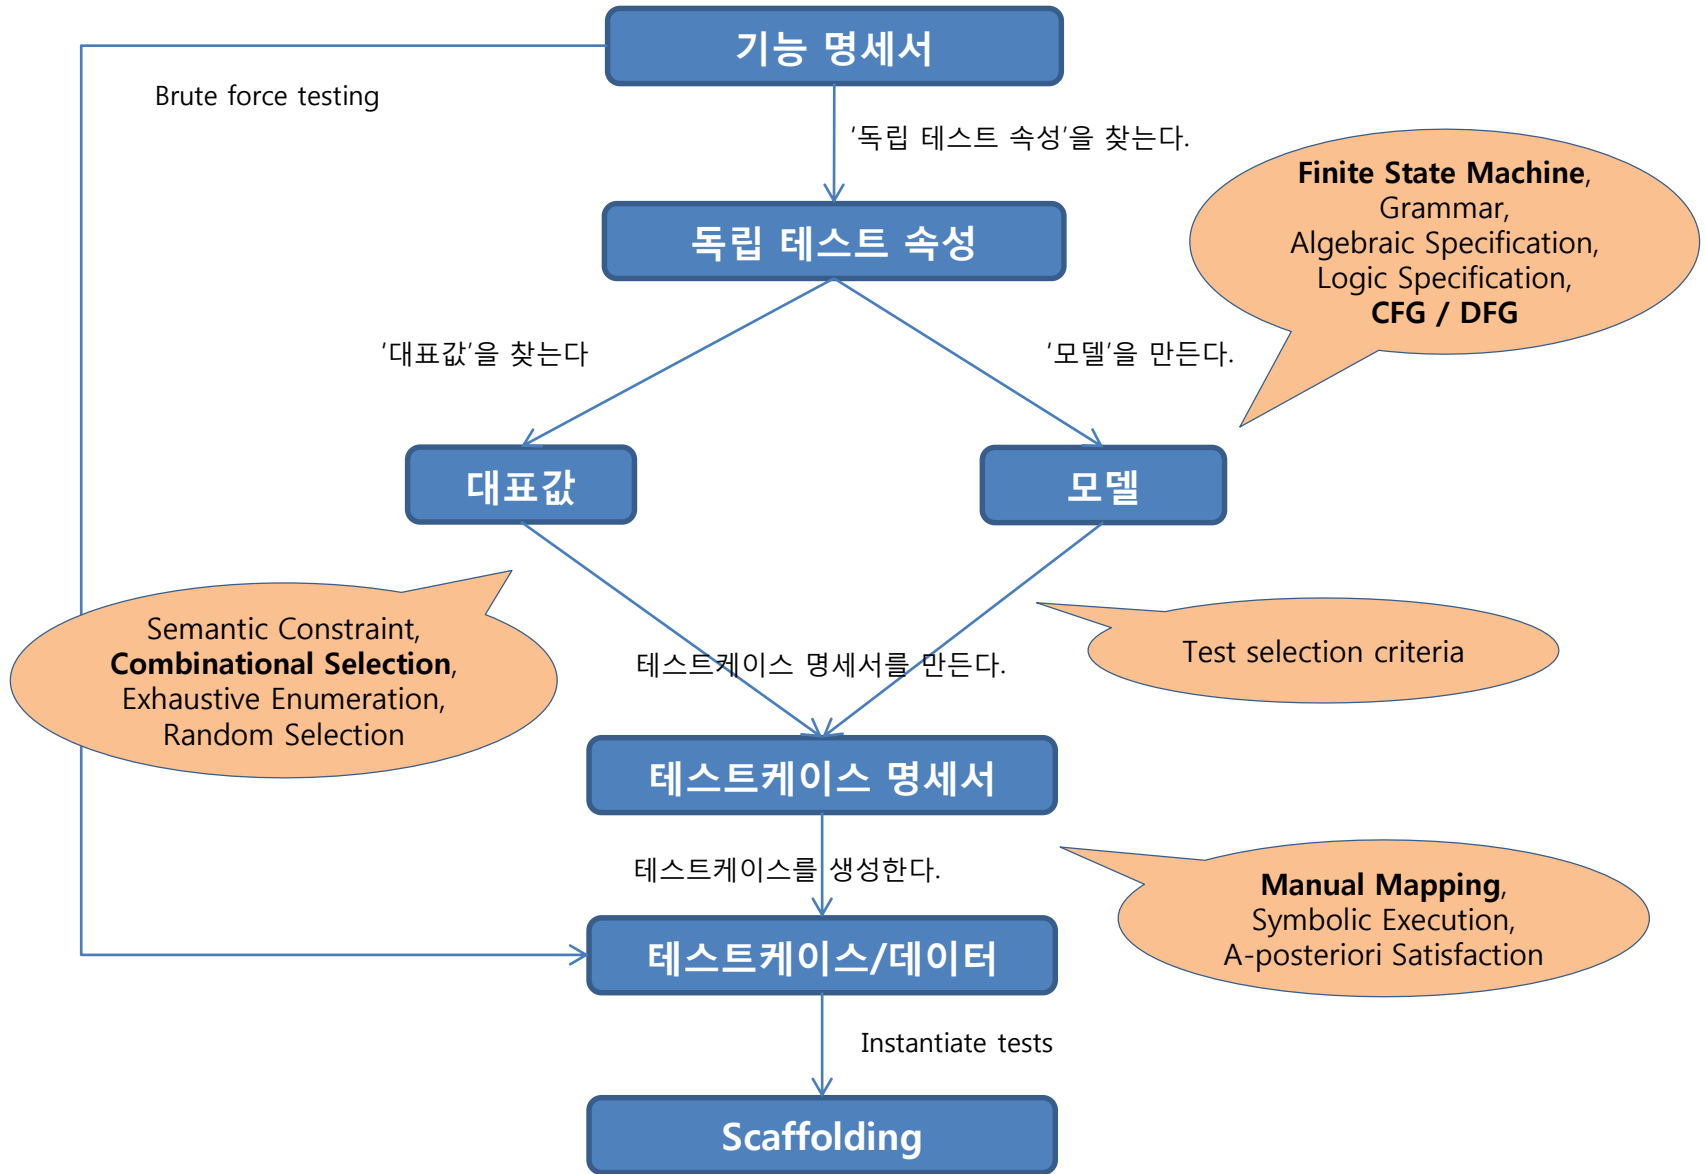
기능 명세서

Brute force testing

'독립 테스트 속성'을 찾는다.

독립 테스트 속성

Finite State Machine, Grammar, Algebraic Specification, Logic Specification, CFG / DFG

'대표값'을 찾는다

'모델'을 만든다.

대표값

모델

Semantic Constraint, Combinational Selection, Exhaustive Enumeration, Random Selection

테스트케이스 명세서를 만든다.

Test selection criteria

테스트케이스 명세서

테스트케이스를 생성한다.

Manual Mapping, Symbolic Execution, A-posteriori Satisfaction

테스트케이스/데이터

Instantiate tests

Scaffolding